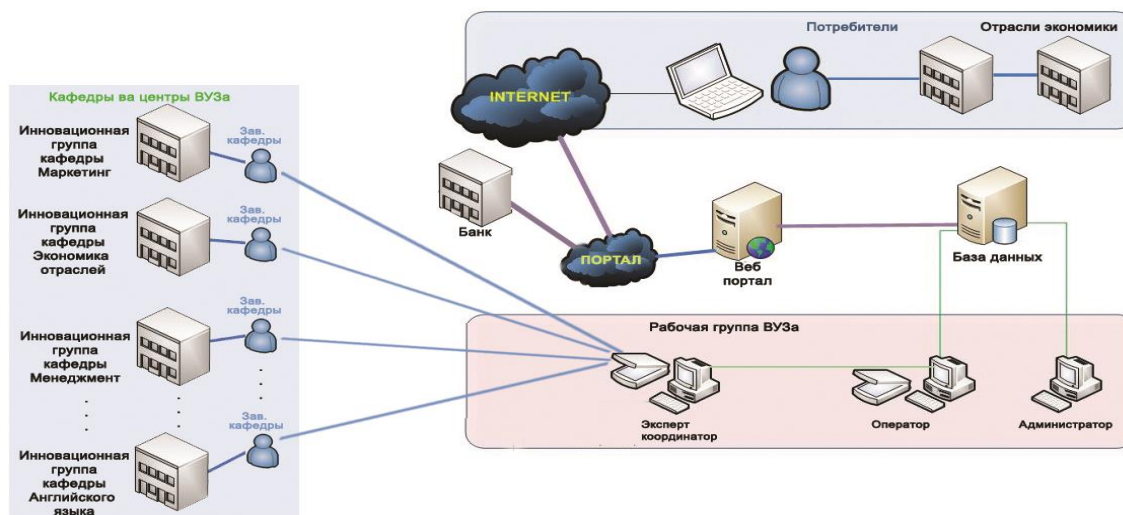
Кафедры ва центры ВУЗа

Инновационная группа кафедры Маркетинг

Зав. кафедры

Инновационная группа кафедры Экономика отраслей

Зав. кафедры

Инновационная группа кафедры Менеджмент

Зав. кафедры

Инновационная группа кафедры Английского языка

Зав. кафедры

INTERNET

Потребители

Отрасли экономики

Банк

ПОРТАЛ

Веб портал

База данных

Рабочая группа ВУЗа

Эксперт координатор

Оператор

Администратор